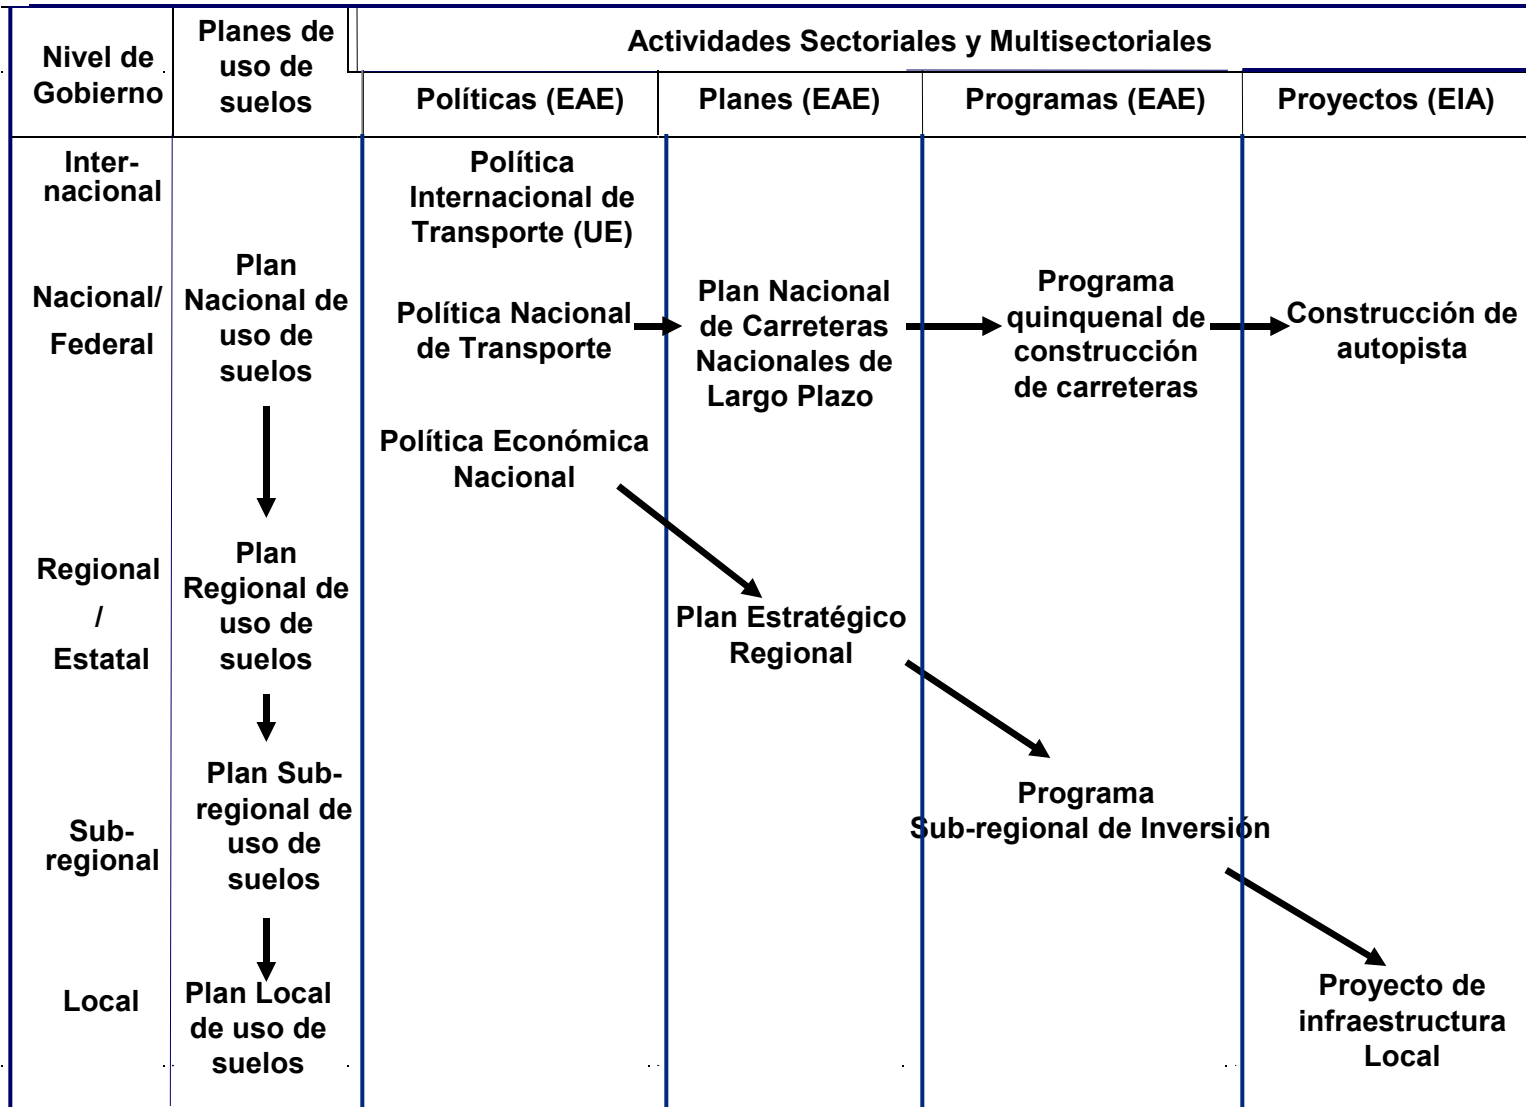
| Nivel de Gobierno | Planes de uso de suelos | Políticas (EAE) | Planes (EAE) | Programas (EAE) | Proyectos (EIA) |
|---|---|---|---|---|---|
| | | Actividades Sectoriales y Multisectoriales | | | |
| Inter-nacional | | Política Internacional de Transporte (UE) | | | |
| Nacional/ Federal | Plan Nacional de uso de suelos | Política Nacional de Transporte | Plan Nacional de Carreteras Nacionales de Largo Plazo | Programa quinquenal de construcción de carreteras | Construcción de autopista |
| | | Política Económica Nacional | | | |
| Regional / Estatal | Plan Regional de uso de suelos | | Plan Estratégico Regional | | |
| Sub-regional | Plan Sub-regional de uso de suelos | | | Programa Sub-regional de Inversión | |
| Local | Plan Local de uso de suelos | | | | Proyecto de infraestructura Local |